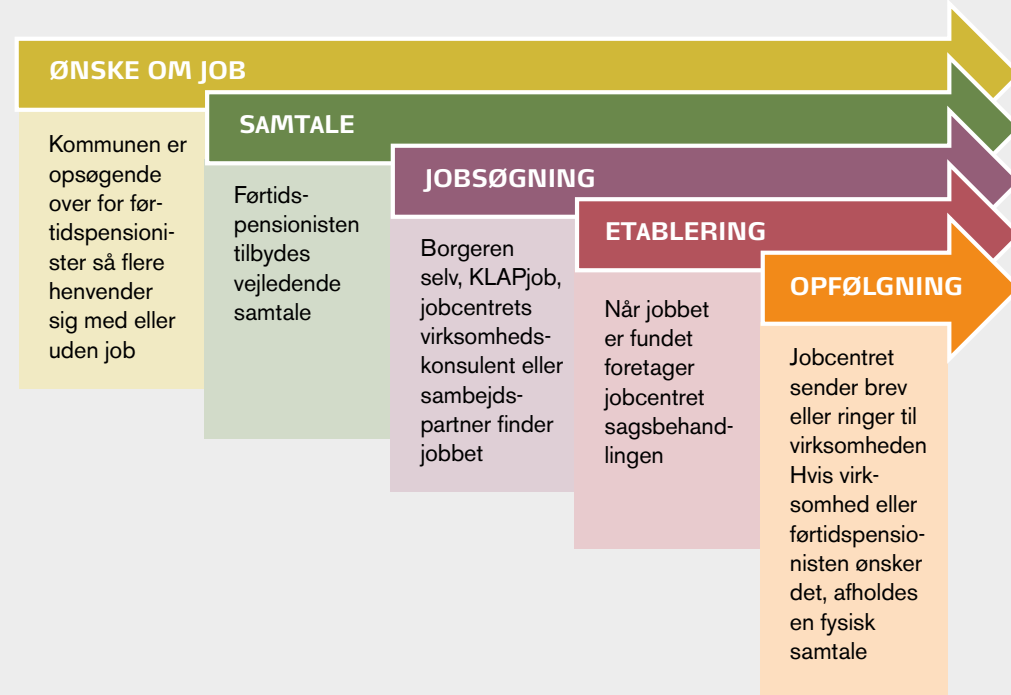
ØNSKE OM JOB

Kommunen er opsøgende over for førtidspensionister så flere henvender sig med eller uden job

SAMTALE

Førtidspensionisten tilbydes vejledende samtale

JOBSØGNING

Borgeren selv, KLAPjob, jobcentrets virksomhedskonsulent eller sambejdspartner finder jobbet

ETABLERING

Når jobbet er fundet foretager jobcentret sagsbehandlingen

OPFØLGNING

Jobcentret sender brev eller ringer til virksomheden Hvis virksomhed eller førtidspensionisten ønsker det, afholdes en fysisk samtale